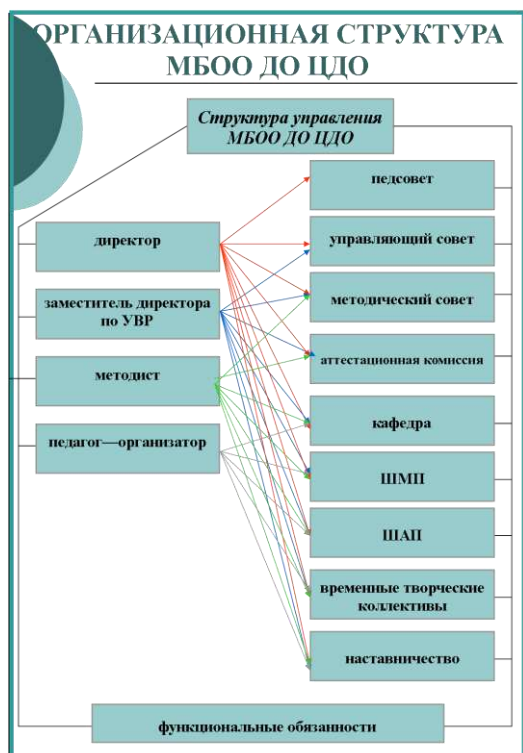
ОРГАНИЗАЦИОННАЯ СТРУКТУРА МБОО ДО ЦДО

Структура управления МБОО ДО ЦДО

директор

заместитель директора по УВР

методист

педагог—организатор

педсовет

управляющий совет

методический совет

аттестационная комиссия

кафедра

ШМП

ШАП

временные творческие коллективы

наставничество

функциональные обязанности